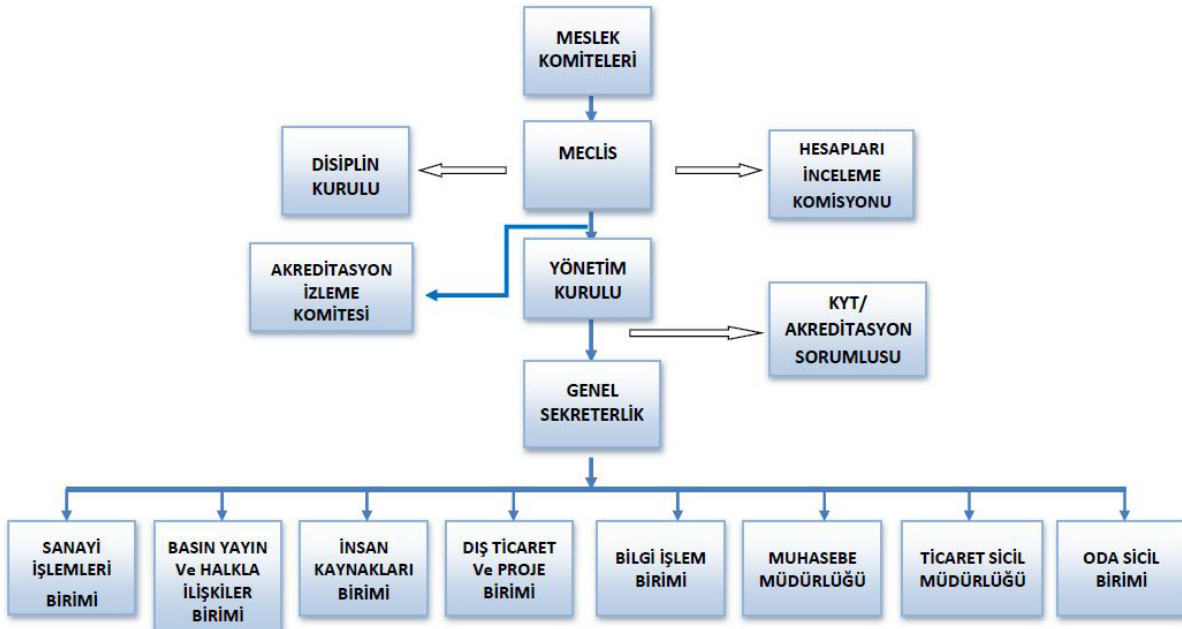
MESLEK KOMİTELERİ

MECLİS

DİSİPLİN KURULU

HESAPLARI İNCELEME KOMİSYONU

AKREDİTASYON İZLEME KOMİTESİ

YÖNETİM KURULU

KYT/ AKREDİTASYON SORUMLUSU

GENEL SEKRETERLİK

SANAYİ İŞLEMLERİ BİRİMİ

BASIN YAYIN Ve HALKLA İLİŞKİLER BİRİMİ

İNSAN KAYNAKLARI BİRİMİ

DIŞ TİCARET Ve PROJE BİRİMİ

BİLGİ İŞLEM BİRİMİ

MUHASEBE MÜDÜRLÜĞÜ

TİCARET SİCİL MÜDÜRLÜĞÜ

ODA SİCİL BİRİMİ